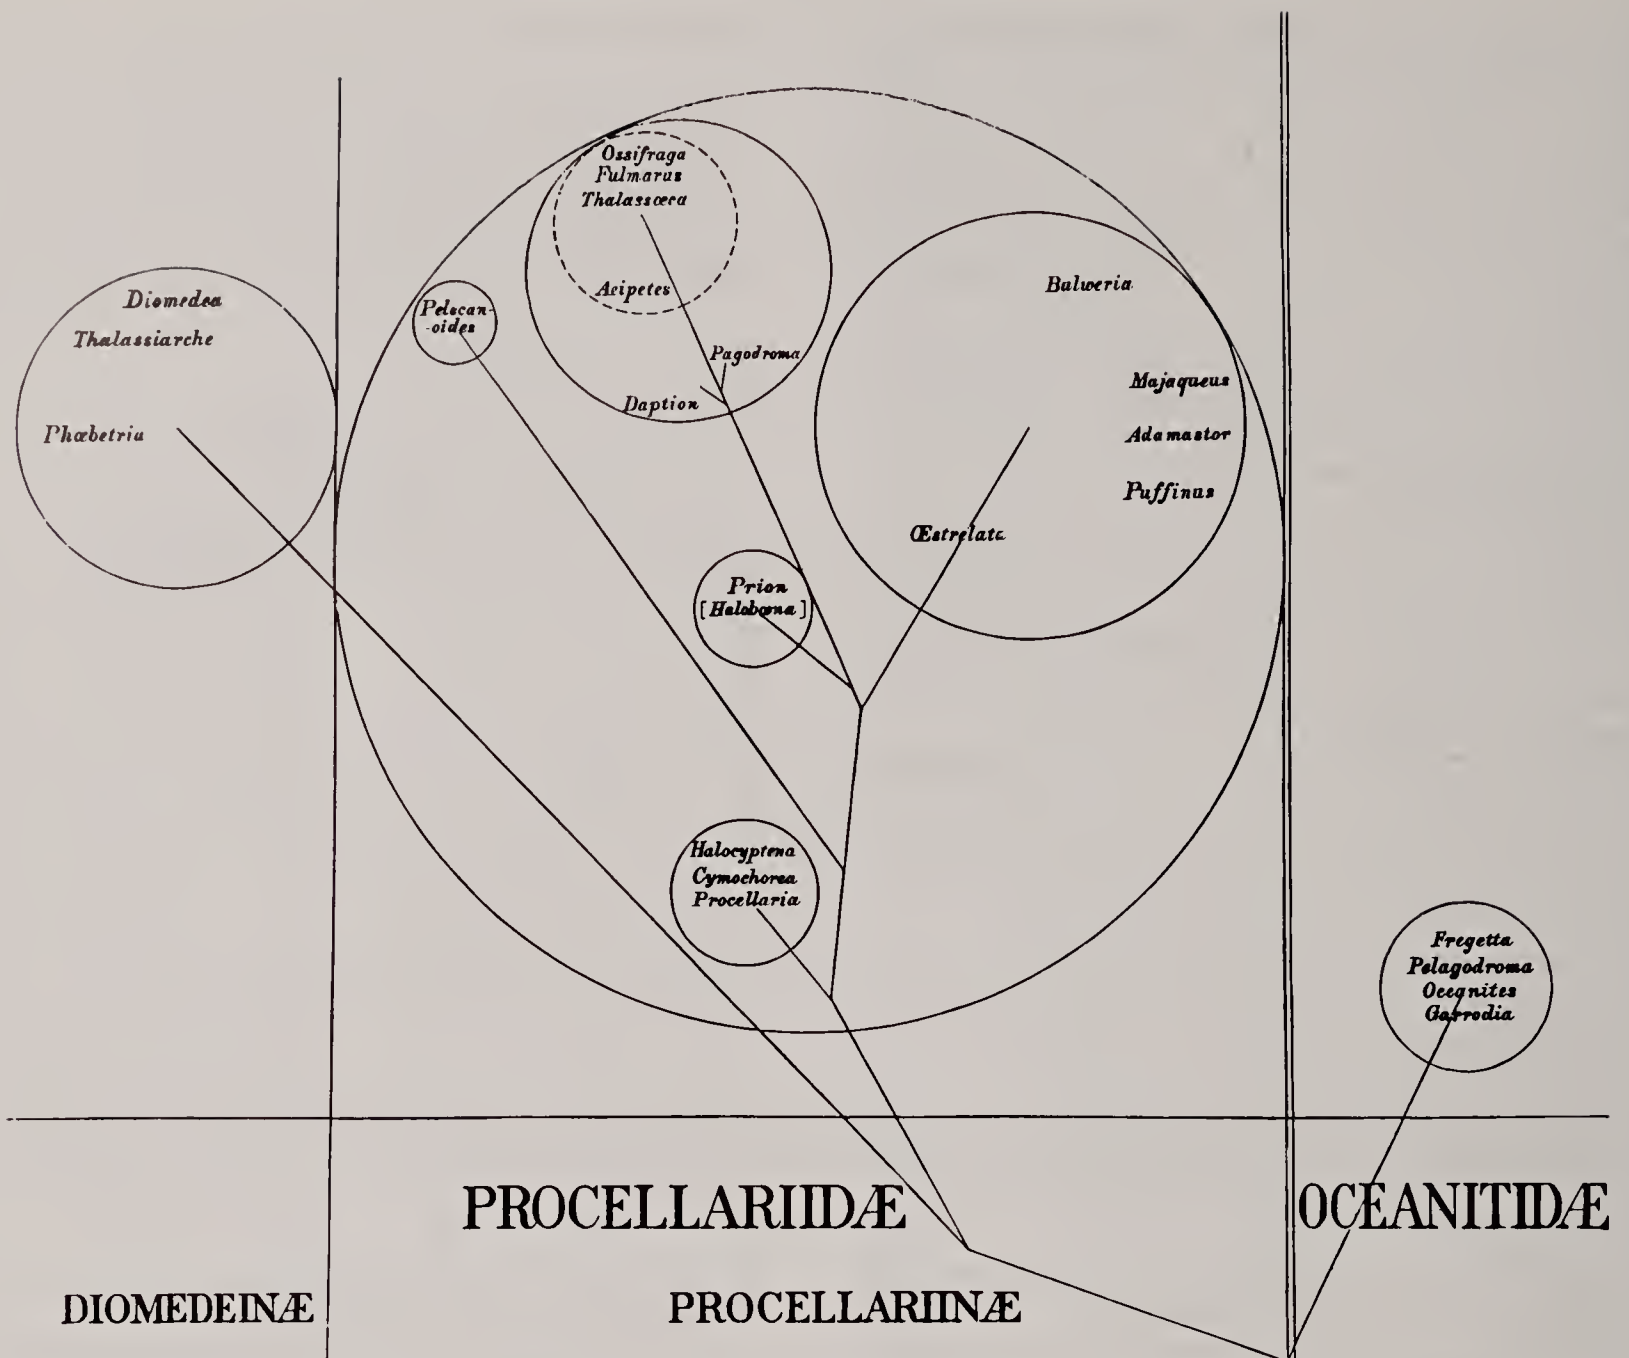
Ossifraga
Fulmarus
Thalassœca

Acipetes

Diomedea
Thalassiarche

Phœbetria

Pelecan-oides

Pagodroma

Daption

Balweria

Majaqueus

Adamastor

Puffinus

Œstrelata

Prion
[Halobæna]

Halocyptena
Cymochorea
Procellaria

Fregetta
Pelagodroma
Oceanites
Garrodia

PROCELLARIIDÆ

OCEANITIDÆ

DIOMEDEINÆ

PROCELLARIINÆ